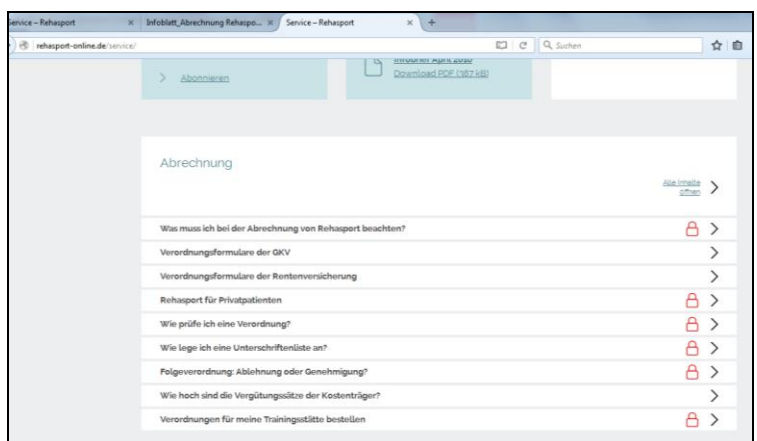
Service – Rehasport × Infoblatt_Abrechnung Rehaspo... × Service – Rehasport × +

rehasport-online.de/service/

Suchen

Abonnieren

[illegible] April 2016
Download PDF (387 kB)

Abrechnung

Alle Inhalte öffnen

Was muss ich bei der Abrechnung von Rehasport beachten?

Verordnungsformulare der GKV

Verordnungsformulare der Rentenversicherung

Rehasport für Privatpatienten

Wie prüfe ich eine Verordnung?

Wie lege ich eine Unterschriftenliste an?

Folgeverordnung: Ablehnung oder Genehmigung?

Wie hoch sind die Vergütungssätze der Kostenträger?

Verordnungen für meine Trainingsstätte bestellen